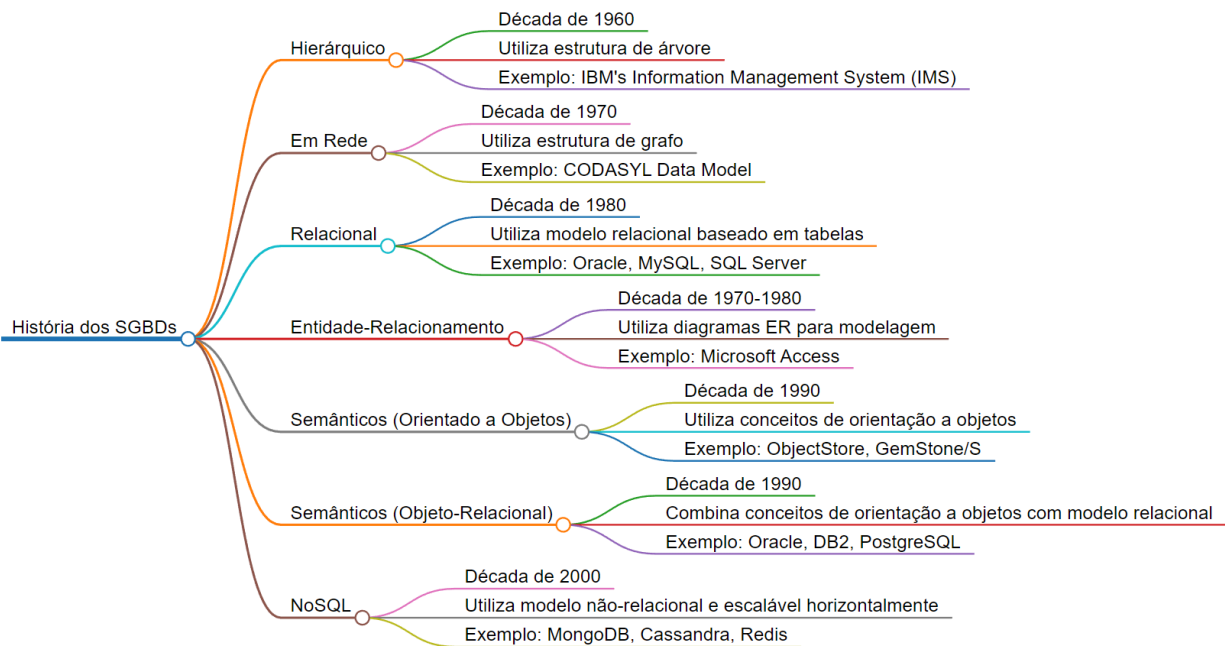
História dos SGBDs

Hierárquico
Década de 1960
Utiliza estrutura de árvore
Exemplo: IBM's Information Management System (IMS)

Em Rede
Década de 1970
Utiliza estrutura de grafo
Exemplo: CODASYL Data Model

Relacional
Década de 1980
Utiliza modelo relacional baseado em tabelas
Exemplo: Oracle, MySQL, SQL Server

Entidade-Relacionamento
Década de 1970-1980
Utiliza diagramas ER para modelagem
Exemplo: Microsoft Access

Semânticos (Orientado a Objetos)
Década de 1990
Utiliza conceitos de orientação a objetos
Exemplo: ObjectStore, GemStone/S

Semânticos (Objeto-Relacional)
Década de 1990
Combina conceitos de orientação a objetos com modelo relacional
Exemplo: Oracle, DB2, PostgreSQL

NoSQL
Década de 2000
Utiliza modelo não-relacional e escalável horizontalmente
Exemplo: MongoDB, Cassandra, Redis